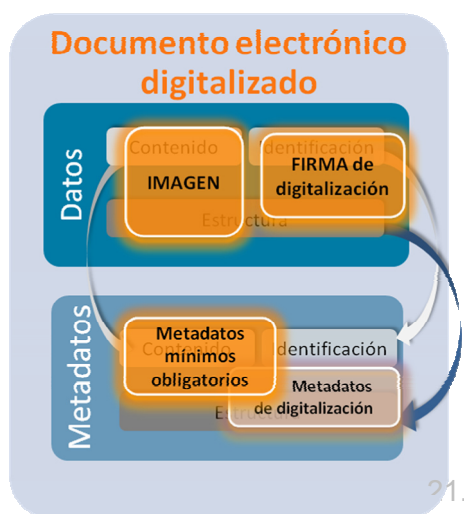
Documento electrónico digitalizado

Datos

Contenido

Identificación

IMAGEN

FIRMA de digitalización

Estructura

Metadatos

Contenido

Identificación

Metadatos mínimos obligatorios

Metadatos de digitalización

Estructura

21